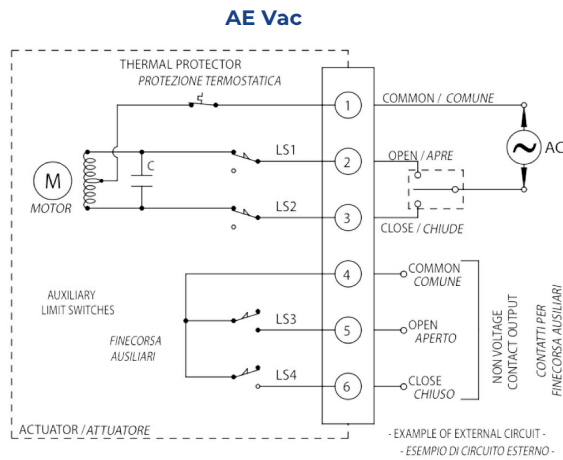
AE Vac

THERMAL PROTECTOR
PROTEZIONE TERMOSTATICA

M
MOTOR

C

LS1

LS2

1
2
3
4
5
6

COMMON / COMUNE

OPEN / APRE

CLOSE / CHIUDE

AC

AUXILIARY
LIMIT SWITCHES

FINECORSA
AUSILIARI

LS3

LS4

COMMON
COMUNE

OPEN
APERTO

CLOSE
CHIUSO

NON VOLTAGE
CONTACT OUTPUT

CONTATTI PER
FINECORSA AUSILIARI

ACTUATOR / ATTUATORE

- EXAMPLE OF EXTERNAL CIRCUIT -
- ESEMPIO DI CIRCUITO ESTERNO -